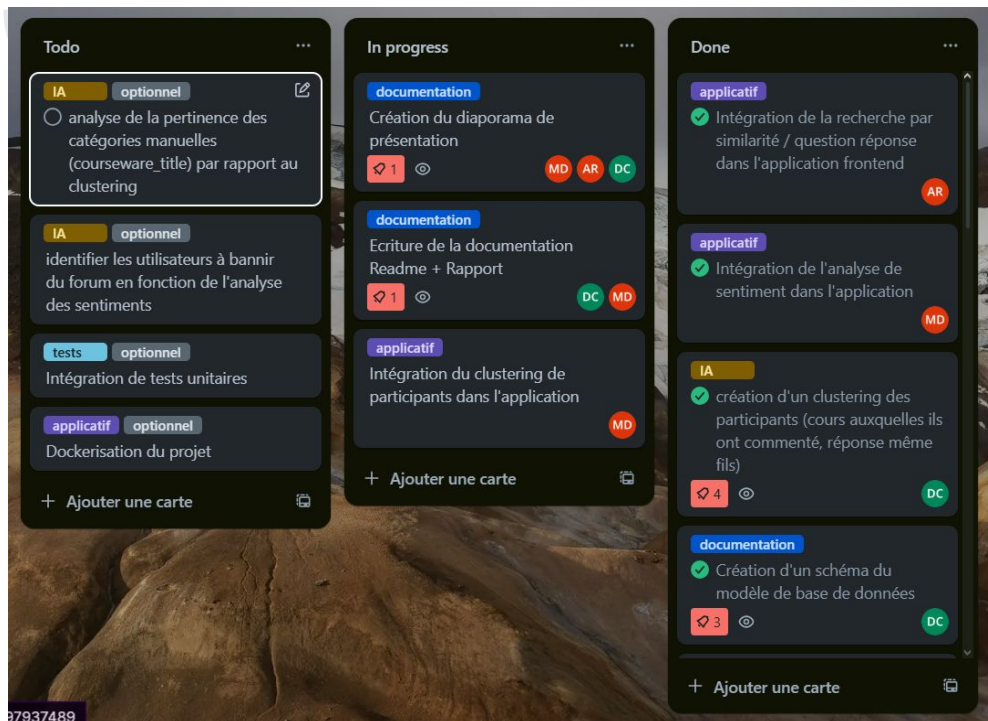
Todo ···

IA optionnel
analyse de la pertinence des catégories manuelles (courseware_title) par rapport au clustering

IA optionnel
identifier les utilisateurs à bannir du forum en fonction de l'analyse des sentiments

tests optionnel
Intégration de tests unitaires

applicatif optionnel
Dockerisation du projet

+ Ajouter une carte

In progress ···

documentation
Création du diaporama de présentation
1
MD AR DC

documentation
Ecriture de la documentation Readme + Rapport
1
DC MD

applicatif
Intégration du clustering de participants dans l'application
MD

+ Ajouter une carte

Done ···

applicatif
Intégration de la recherche par similarité / question réponse dans l'application frontend
AR

applicatif
Intégration de l'analyse de sentiment dans l'application
MD

IA
création d'un clustering des participants (cours auxquelles ils ont commenté, réponse même fils)
4
DC

documentation
Création d'un schéma du modèle de base de données
3
DC

+ Ajouter une carte

97937489